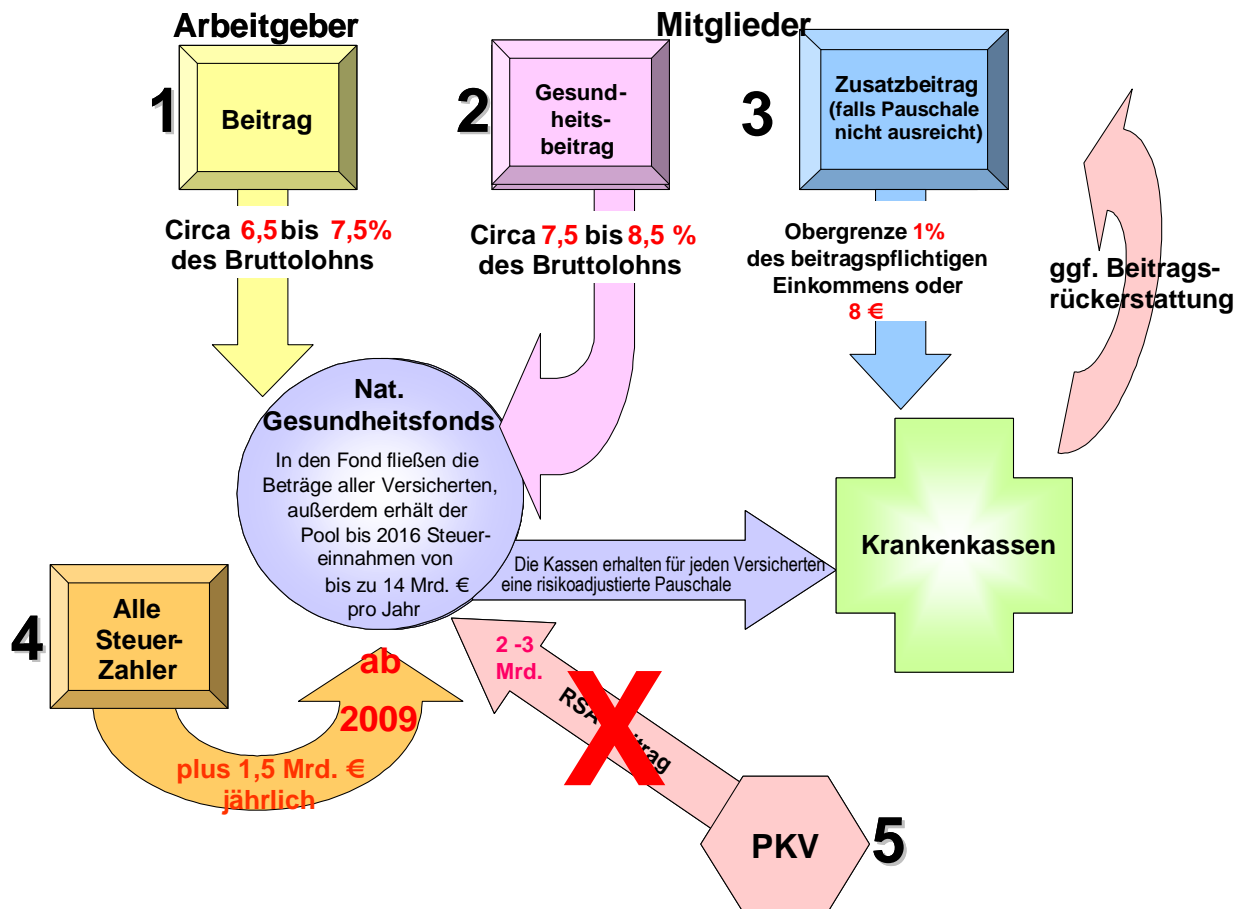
Arbeitgeber

Mitglieder

1

Beitrag

2

Gesundheitsbeitrag

3

Zusatzbeitrag (falls Pauschale nicht ausreicht)

Circa 6,5 bis 7,5% des Bruttolohns

Circa 7,5 bis 8,5 % des Bruttolohns

Obergrenze 1% des beitragspflichtigen Einkommens oder 8 €

ggf. Beitragsrückerstattung

Nat. Gesundheitsfonds

In den Fond fließen die Beträge aller Versicherten, außerdem erhält der Pool bis 2016 Steuereinnahmen von bis zu 14 Mrd. € pro Jahr

Die Kassen erhalten für jeden Versicherten eine risikoadjustierte Pauschale

Krankenkassen

4

Alle Steuer-Zahler

ab 2009

plus 1,5 Mrd. € jährlich

2 -3 Mrd.

RSA-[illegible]trag

X

PKV

5